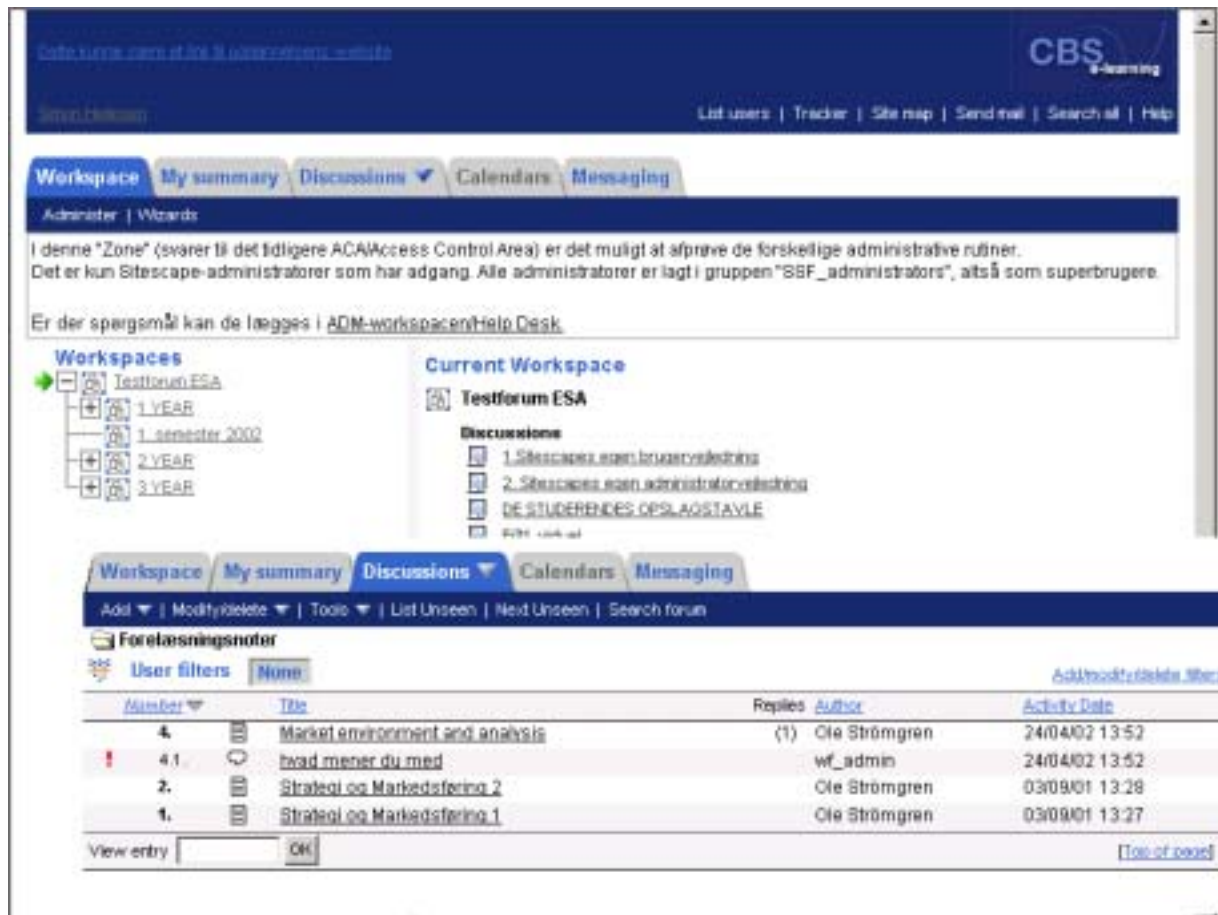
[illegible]

CBS e-learning

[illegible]

List users | Tracker | Site map | Send mail | Search all | Help

Workspace My summary Discussions Calendars Messaging

Administer | Wizards

I denne "Zone" (svarer til det tidligere ACA/Access Control Area) er det muligt at afprøve de forskellige administrative rutiner.
Det er kun Sitescape-administratorer som har adgang. Alle administratorer er lagt i gruppen "SSF_administrators", altså som superbrugere.

Er der spørgsmål kan de lægges i ADM-workspacen/Help Desk.

Workspaces
Testforum ESA
1 YEAR
1. semester 2002
2 YEAR
3 YEAR

Current Workspace
Testforum ESA

Discussions
1.Sitescapes egen brugervejledning
2. Sitescapes egen administratorvejledning
DE STUDERENDES OPSLAGSTAVLE
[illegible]

Workspace My summary Discussions Calendars Messaging

Add | Modify/delete | Tools | List Unseen | Next Unseen | Search forum

Forelæsningsnoter

User filters None

Add/modify/delete filter

| Number | | Title | Replies | Author | Activity Date |
|---|---|---|---|---|---|
| 4. | | Market environment and analysis | (1) | Ole Strömgren | 24/04/02 13:52 |
| ! 4.1. | | hvad mener du med | | wf_admin | 24/04/02 13:52 |
| 2. | | Strategi og Markedsføring 2 | | Ole Strömgren | 03/09/01 13:28 |
| 1. | | Strategi og Markedsføring 1 | | Ole Strömgren | 03/09/01 13:27 |

View entry OK

[Top of page]